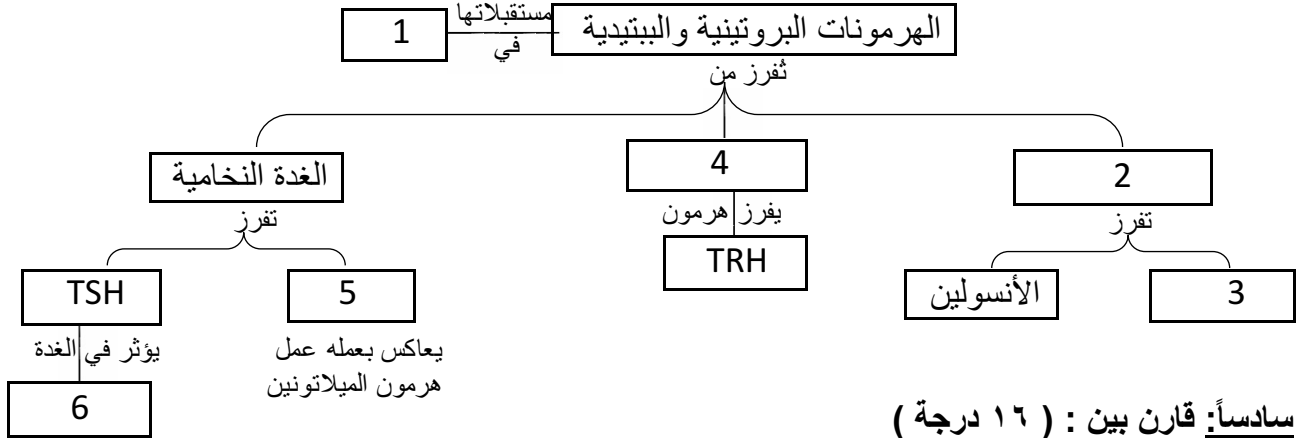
الهرمونات البروتينية والببتيدية
مستقبلاتها في
1
تُفرز من
2
تفرز
3
الأنسولين
4
يفرز هرمون
TRH
الغدة النخامية
تفرز
5
يعاكس بعمله عمل هرمون الميلاتونين
TSH
يؤثر في الغدة
6

سادساً: قارن بين : ( ١٦ درجة )